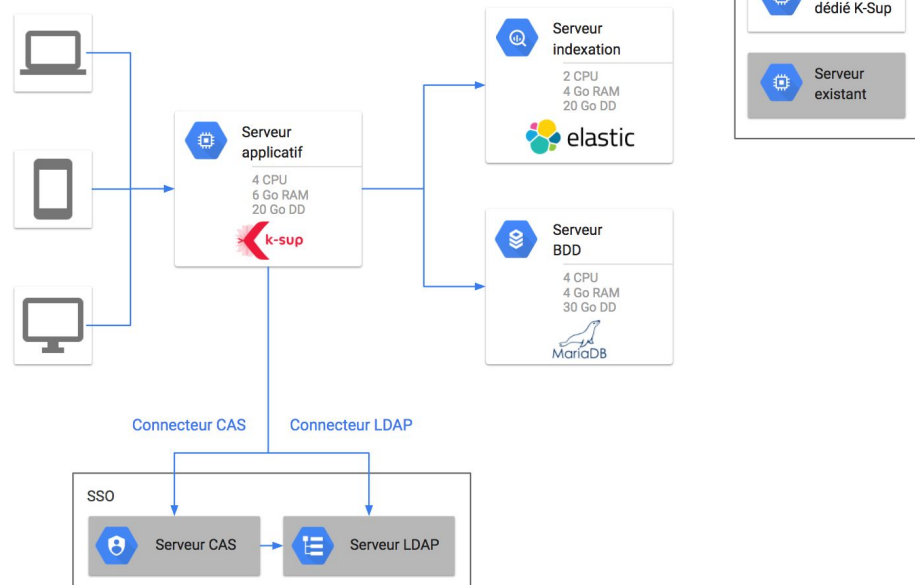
dédié K-Sup

Serveur existant

Serveur indexation
2 CPU
4 Go RAM
20 Go DD
elastic

Serveur applicatif
4 CPU
6 Go RAM
20 Go DD
k-sup

Serveur BDD
4 CPU
4 Go RAM
30 Go DD
MariaDB

Connecteur CAS
Connecteur LDAP

SSO
Serveur CAS
Serveur LDAP